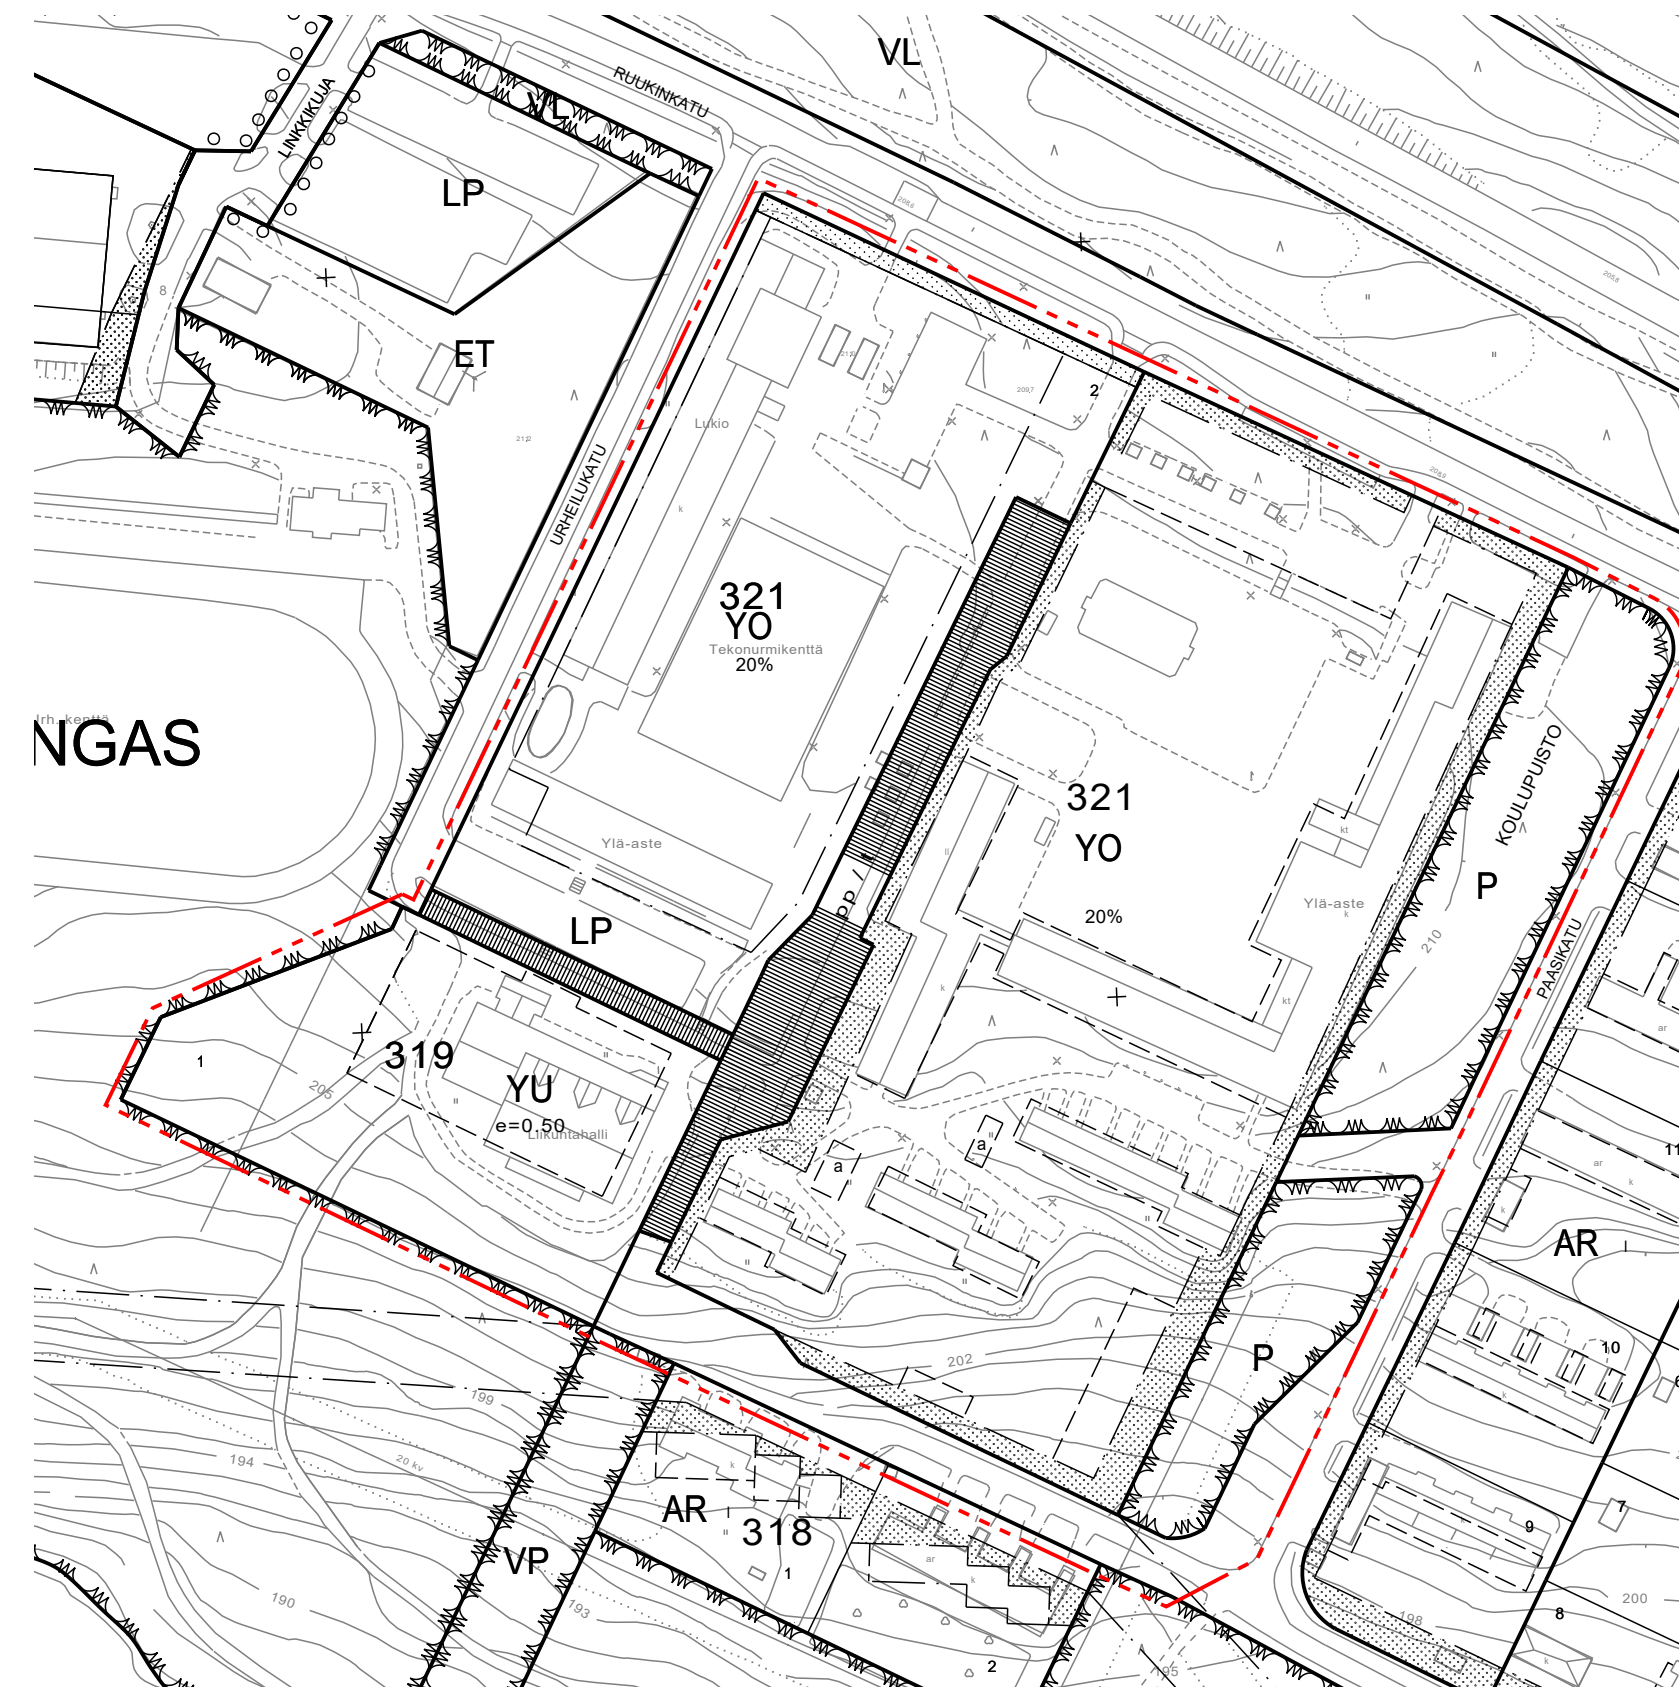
VL
VL
RUUKINKATU
LINKKIKUJA
LP
ET
8
URHEILUKATU
Lukio
2
321
YO
Tekonurmikenttä
20%
NGAS
Irh. kenttä
Ylä-aste
LP
pp
321
YO
20%
Ylä-aste
KOULUPUISTO
P
PAASIKATU
1
319
YU
e=0,50
Liikuntahalli
205
a
a
AR
P
202
199
194
20 kv
190
AR
318
VP
1
193
2
195
10
9
8
7
200
198
210
11